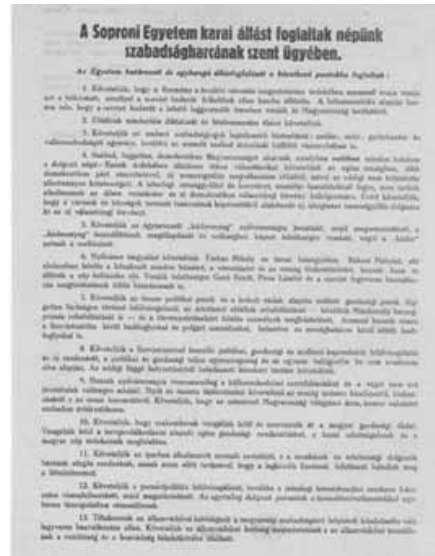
A Soproni Egyetem karai állást foglaltak népünk szabadságharcának szent ügyében.

Az Egyetem hallgatói és egyhangú állásfoglalását a következő pontokba foglalták:

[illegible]

1. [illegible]

2. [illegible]

3. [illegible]

4. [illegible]

5. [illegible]

6. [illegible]

7. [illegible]

8. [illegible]

9. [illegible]

10. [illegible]

11. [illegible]

12. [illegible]

13. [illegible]